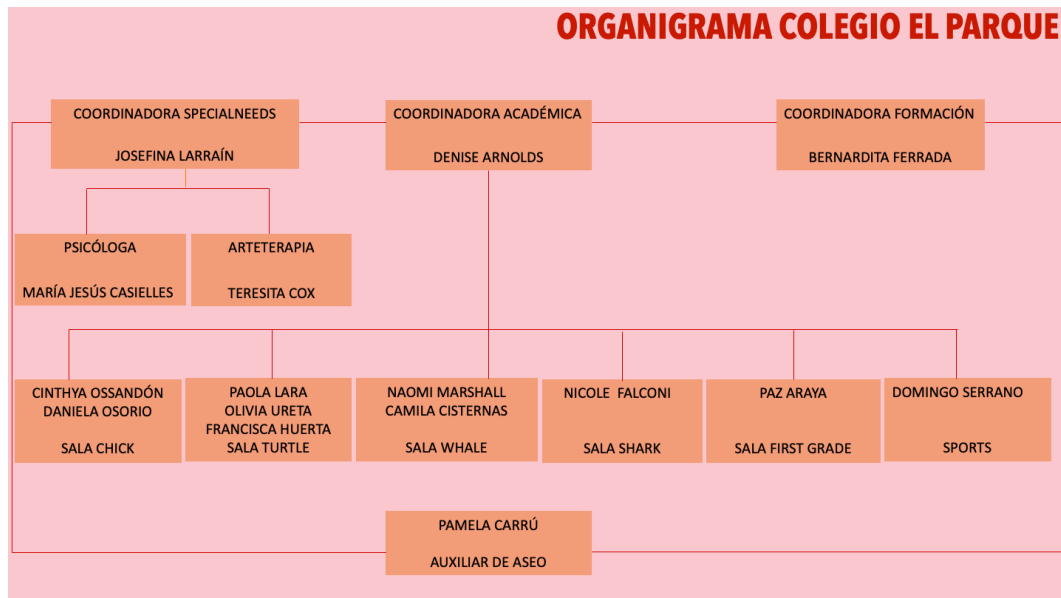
ORGANIGRAMA COLEGIO EL PARQUE

COORDINADORA SPECIALNEEDS

JOSEFINA LARRAÍN

COORDINADORA ACADÉMICA

DENISE ARNOLDS

COORDINADORA FORMACIÓN

BERNARDITA FERRADA

PSICÓLOGA

MARÍA JESÚS CASIELLES

ARTETERAPIA

TERESITA COX

CINTHYA OSSANDÓN
DANIELA OSORIO

SALA CHICK

PAOLA LARA
OLIVIA URETA
FRANCISCA HUERTA
SALA TURTLE

NAOMI MARSHALL
CAMILA CISTERNAS

SALA WHALE

NICOLE FALCONI

SALA SHARK

PAZ ARAYA

SALA FIRST GRADE

DOMINGO SERRANO

SPORTS

PAMELA CARRÚ

AUXILIAR DE ASEO